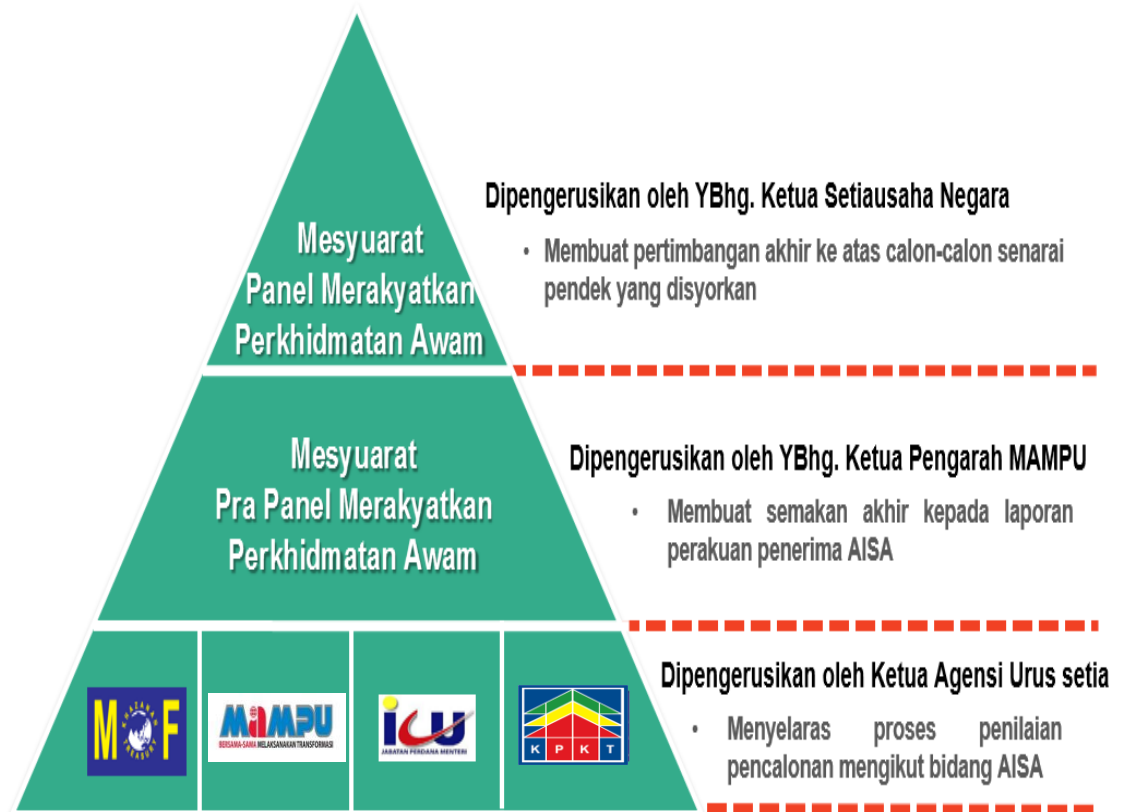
Mesyuarat Panel Merakyatkan Perkhidmatan Awam

Dipengerusikan oleh YBhg. Ketua Setiausaha Negara

• Membuat pertimbangan akhir ke atas calon-calon senarai pendek yang disyorkan

Mesyuarat Pra Panel Merakyatkan Perkhidmatan Awam

Dipengerusikan oleh YBhg. Ketua Pengarah MAMPU

• Membuat semakan akhir kepada laporan perakuan penerima AISA

MOF

MAMPU
BERSAMA-SAMA MELAKSANAKAN TRANSFORMASI

ICU
JABATAN PERDANA MENTERI

KPKT

Dipengerusikan oleh Ketua Agensi Urus setia

• Menyelaras proses penilaian pencalonan mengikut bidang AISA